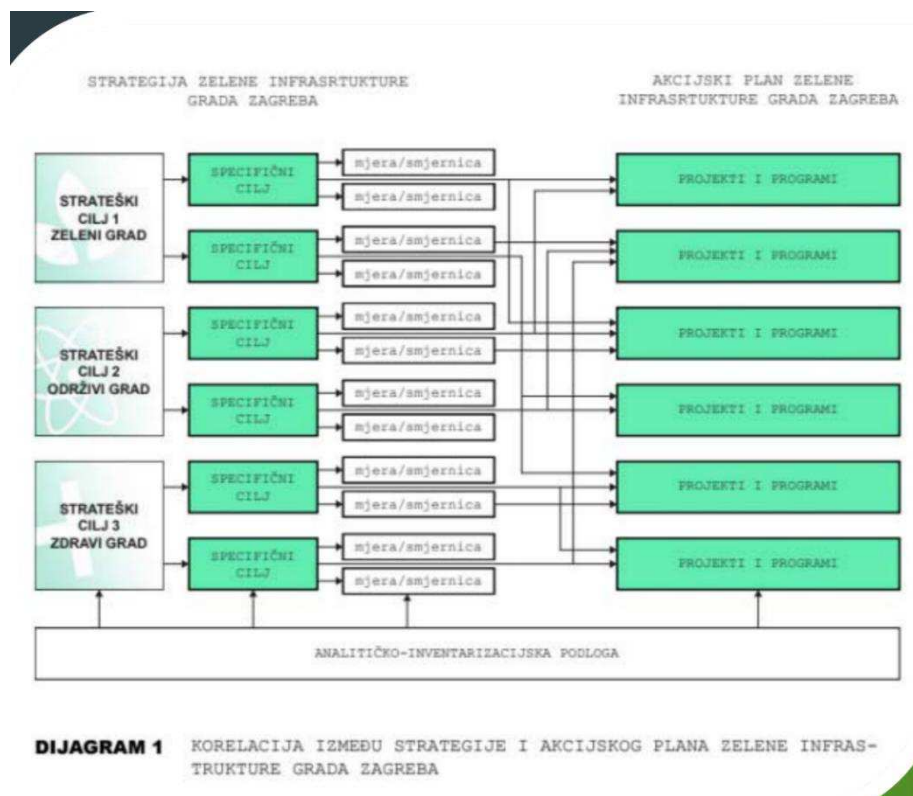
STRATEGIJA ZELENE INFRASRTUKTURE GRADA ZAGREBA

AKCIJSKI PLAN ZELENE INFRASRTUKTURE GRADA ZAGREBA

STRATEŠKI CILJ 1 ZELENI GRAD

SPECIFIČNI CILJ

mjera/smjernica

mjera/smjernica

SPECIFIČNI CILJ

mjera/smjernica

mjera/smjernica

STRATEŠKI CILJ 2 ODRŽIVI GRAD

SPECIFIČNI CILJ

mjera/smjernica

mjera/smjernica

SPECIFIČNI CILJ

mjera/smjernica

mjera/smjernica

STRATEŠKI CILJ 3 ZDRAVI GRAD

SPECIFIČNI CILJ

mjera/smjernica

mjera/smjernica

SPECIFIČNI CILJ

mjera/smjernica

mjera/smjernica

PROJEKTI I PROGRAMI

PROJEKTI I PROGRAMI

PROJEKTI I PROGRAMI

PROJEKTI I PROGRAMI

PROJEKTI I PROGRAMI

PROJEKTI I PROGRAMI

ANALITIČKO-INVENTARIZACIJSKA PODLOGA

DIJAGRAM 1 KORELACIJA IZMEĐU STRATEGIJE I AKCIJSKOG PLANA ZELENE INFRASTRUKTURE GRADA ZAGREBA